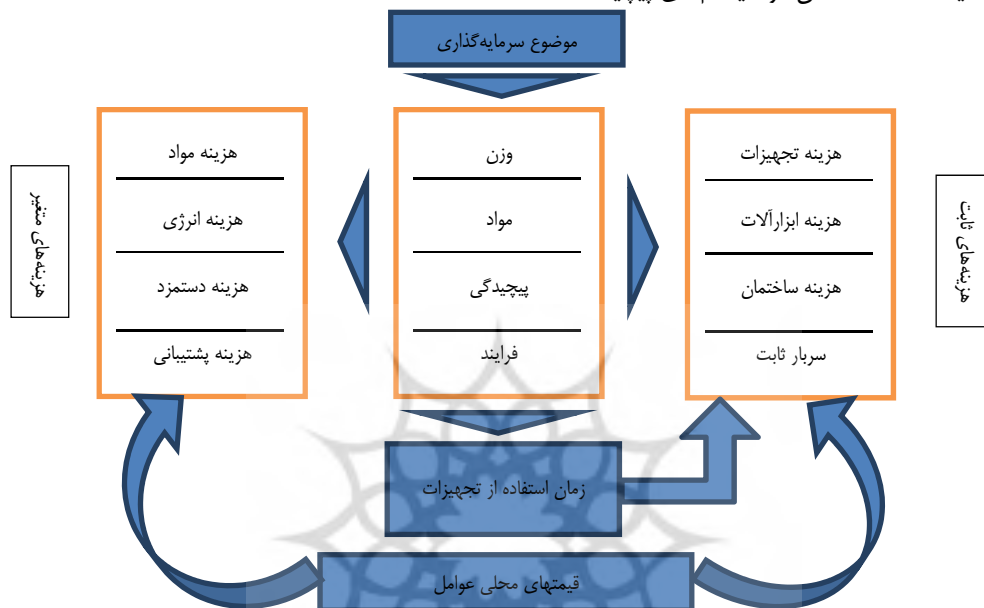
موضوع سرمایه‌گذاری

هزینه‌های ثابت

هزینه تجهیزات
هزینه ابزارآلات
هزینه ساختمان
سربار ثابت

وزن
مواد
پیچیدگی
فرایند

هزینه مواد
هزینه انرژی
هزینه دستمزد
هزینه پشتیبانی

هزینه‌های متغیر

زمان استفاده از تجهیزات

قیمتهای محلی عوامل